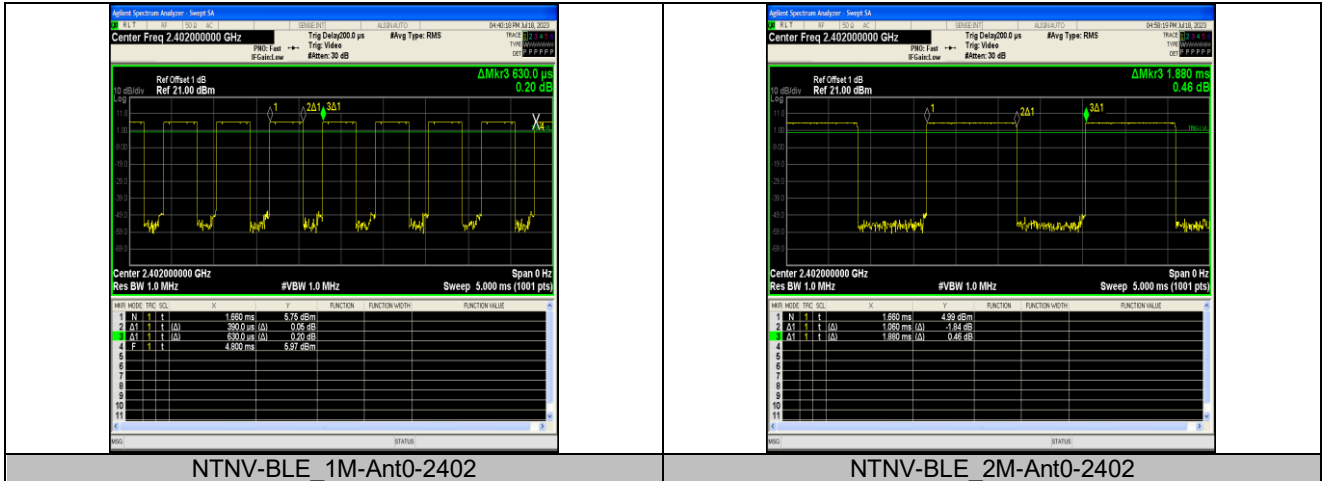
Agilent Spectrum Analyzer - Swept SA
RL | RF | 50 Ω AC | SENSE:INT | ALIGN AUTO | 04:40:18 PM Jul 18, 2023
Center Freq 2.402000000 GHz
PNO: Fast
IFGain:Low
Trig Delay200.0 µs
Trig: Video
#Atten: 30 dB
#Avg Type: RMS
TRACE 1 2 3 4 5 6
TYPE
DET P P P P P P

Ref Offset 1 dB
10 dB/div Ref 21.00 dBm
ΔMkr3 630.0 µs
0.20 dB
Log
1
2Δ1
3Δ1
4

Center 2.402000000 GHz
Res BW 1.0 MHz
#VBW 1.0 MHz
Span 0 Hz
Sweep 5.000 ms (1001 pts)

| MKR | MODE | TRC | SCL | X | Y | FUNCTION | FUNCTION WIDTH | FUNCTION VALUE |
|---|---|---|---|---|---|---|---|---|
| 1 | N | 1 | t | 1.660 ms | 5.75 dBm | | | |
| 2 | Δ1 | 1 | t (Δ) | 390.0 µs (Δ) | 0.06 dB | | | |
| 3 | Δ1 | 1 | t (Δ) | 630.0 µs (Δ) | 0.20 dB | | | |
| 4 | F | 1 | t | 4.800 ms | 5.97 dBm | | | |
| 5 | | | | | | | | |
| 6 | | | | | | | | |
| 7 | | | | | | | | |
| 8 | | | | | | | | |
| 9 | | | | | | | | |
| 10 | | | | | | | | |
| 11 | | | | | | | | |

MSG | STATUS

NTNV-BLE_1M-Ant0-2402

Agilent Spectrum Analyzer - Swept SA
RL | RF | 50 Ω AC | SENSE:INT | ALIGN AUTO | 04:58:19 PM Jul 18, 2023
Center Freq 2.402000000 GHz
PNO: Fast
IFGain:Low
Trig Delay200.0 µs
Trig: Video
#Atten: 30 dB
#Avg Type: RMS
TRACE 1 2 3 4 5 6
TYPE
DET P P P P P P

Ref Offset 1 dB
10 dB/div Ref 21.00 dBm
ΔMkr3 1.880 ms
0.46 dB
Log
1
2Δ1
3Δ1
TRIG LVL

Center 2.402000000 GHz
Res BW 1.0 MHz
#VBW 1.0 MHz
Span 0 Hz
Sweep 5.000 ms (1001 pts)

| MKR | MODE | TRC | SCL | X | Y | FUNCTION | FUNCTION WIDTH | FUNCTION VALUE |
|---|---|---|---|---|---|---|---|---|
| 1 | N | 1 | t | 1.660 ms | 4.99 dBm | | | |
| 2 | Δ1 | 1 | t (Δ) | 1.060 ms (Δ) | -1.84 dB | | | |
| 3 | Δ1 | 1 | t (Δ) | 1.880 ms (Δ) | 0.46 dB | | | |
| 4 | | | | | | | | |
| 5 | | | | | | | | |
| 6 | | | | | | | | |
| 7 | | | | | | | | |
| 8 | | | | | | | | |
| 9 | | | | | | | | |
| 10 | | | | | | | | |
| 11 | | | | | | | | |

MSG | STATUS

NTNV-BLE_2M-Ant0-2402